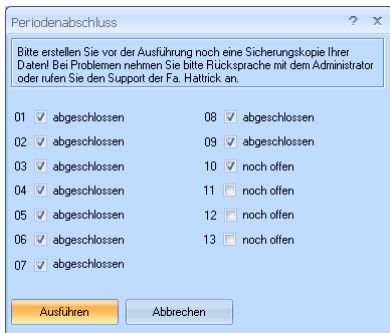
Periodenabschluss

? x

Bitte erstellen Sie vor der Ausführung noch eine Sicherungskopie Ihrer Daten! Bei Problemen nehmen Sie bitte Rücksprache mit dem Administrator oder rufen Sie den Support der Fa. Hattrick an.

01 abgeschlossen
02 abgeschlossen
03 abgeschlossen
04 abgeschlossen
05 abgeschlossen
06 abgeschlossen
07 abgeschlossen

08 abgeschlossen
09 abgeschlossen
10 noch offen
11 noch offen
12 noch offen
13 noch offen

Ausführen
Abbrechen